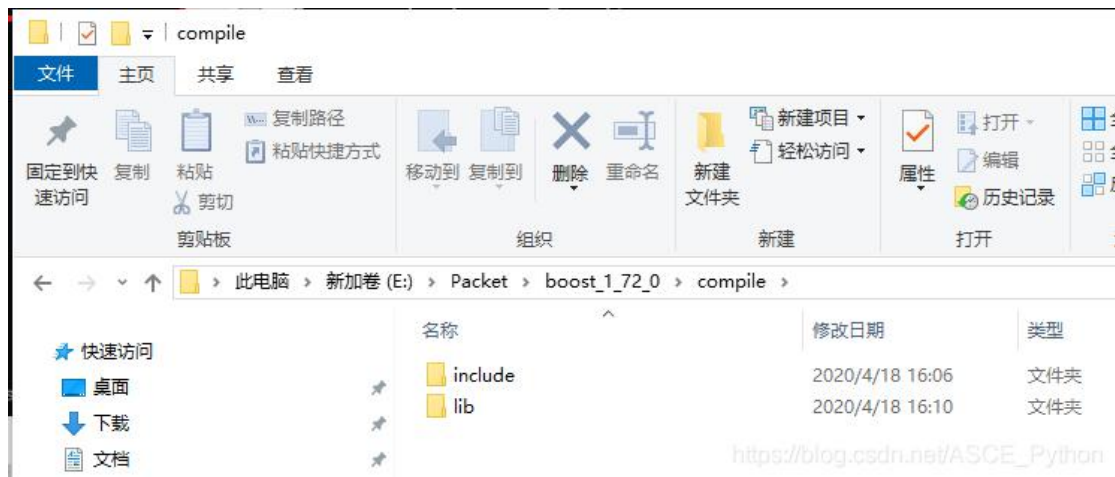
compile

文件 主页 共享 查看

固定到快速访问 复制 粘贴 复制路径 粘贴快捷方式 剪切
剪贴板

移动到 复制到 删除 重命名
组织

新建文件夹 新建项目 ▾ 轻松访问 ▾
新建

属性 打开 ▾ 编辑 历史记录
打开

← → ˅ ↑ › 此电脑 › 新加卷 (E:) › Packet › boost_1_72_0 › compile ›

快速访问
桌面
下载
文档

| 名称 | 修改日期 | 类型 |
|---|---|---|
| include | 2020/4/18 16:06 | 文件夹 |
| lib | 2020/4/18 16:10 | 文件夹 |

https://blog.csdn.net/ASCE_Python